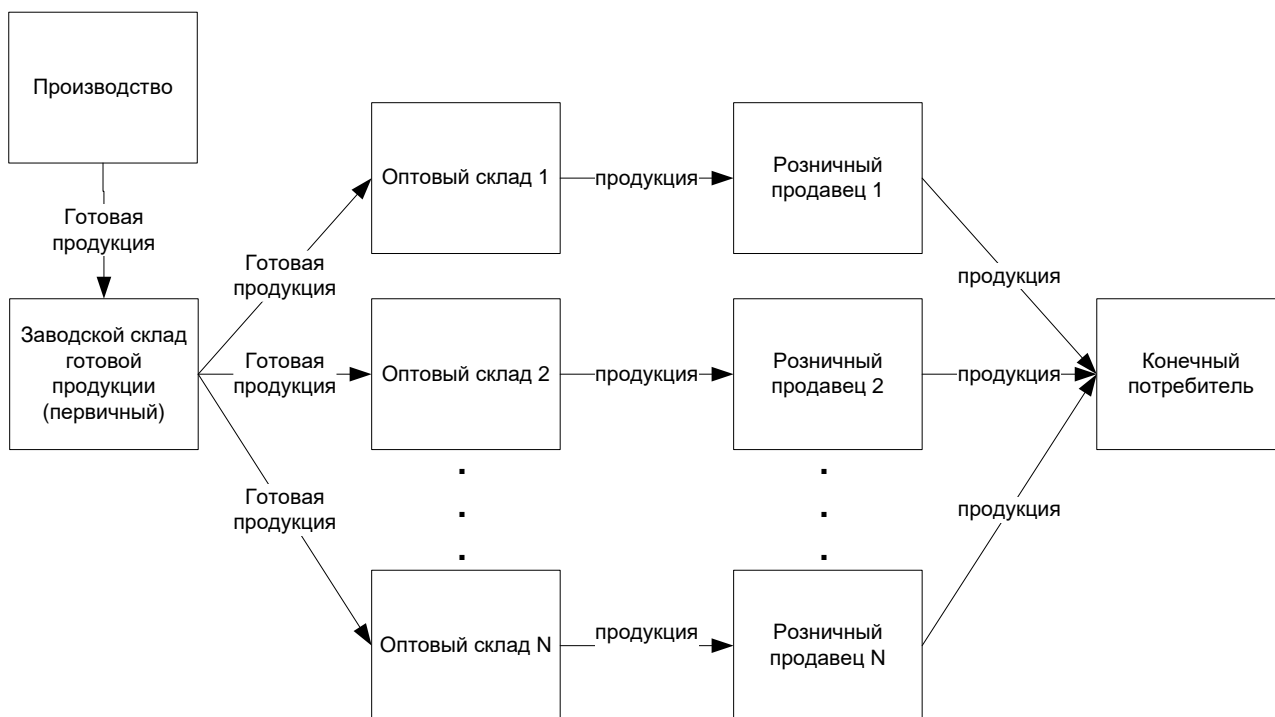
Производство

Готовая продукция

Заводской склад готовой продукции (первичный)

Готовая продукция

Готовая продукция

Готовая продукция

Оптовый склад 1

продукция

Розничный продавец 1

Оптовый склад 2

продукция

Розничный продавец 2

.
.
.

.
.
.

Оптовый склад N

продукция

Розничный продавец N

продукция

продукция

продукция

Конечный потребитель